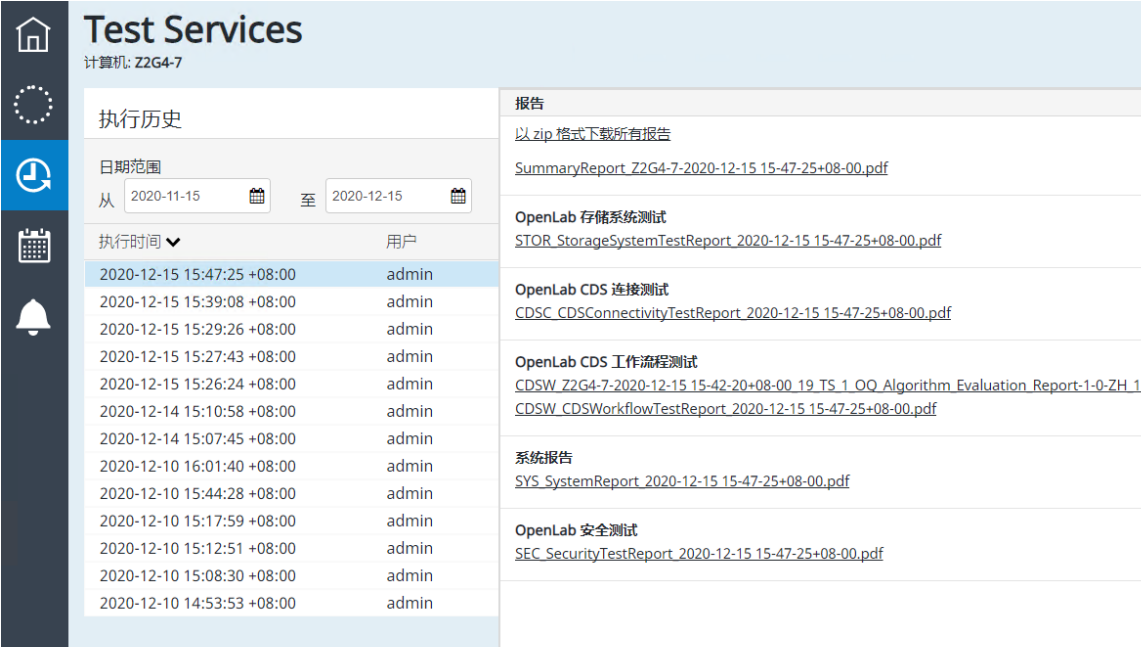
Test Services
计算机: Z2G4-7

执行历史

日期范围
从 2020-11-15 至 2020-12-15

| 执行时间 | 用户 |
|---|---|
| 2020-12-15 15:47:25 +08:00 | admin |
| 2020-12-15 15:39:08 +08:00 | admin |
| 2020-12-15 15:29:26 +08:00 | admin |
| 2020-12-15 15:27:43 +08:00 | admin |
| 2020-12-15 15:26:24 +08:00 | admin |
| 2020-12-14 15:10:58 +08:00 | admin |
| 2020-12-14 15:07:45 +08:00 | admin |
| 2020-12-10 16:01:40 +08:00 | admin |
| 2020-12-10 15:44:28 +08:00 | admin |
| 2020-12-10 15:17:59 +08:00 | admin |
| 2020-12-10 15:12:51 +08:00 | admin |
| 2020-12-10 15:08:30 +08:00 | admin |
| 2020-12-10 14:53:53 +08:00 | admin |

报告
以 zip 格式下载所有报告
SummaryReport_Z2G4-7-2020-12-15 15-47-25+08-00.pdf

OpenLab 存储系统测试
STOR_StorageSystemTestReport_2020-12-15 15-47-25+08-00.pdf

OpenLab CDS 连接测试
CDSC_CDSConnectivityTestReport_2020-12-15 15-47-25+08-00.pdf

OpenLab CDS 工作流程测试
CDSW_Z2G4-7-2020-12-15 15-42-20+08-00_19_TS_1_OQ_Algorithm_Evaluation_Report-1-0-ZH_1
CDSW_CDSWorkflowTestReport_2020-12-15 15-47-25+08-00.pdf

系统报告
SYS_SystemReport_2020-12-15 15-47-25+08-00.pdf

OpenLab 安全测试
SEC_SecurityTestReport_2020-12-15 15-47-25+08-00.pdf